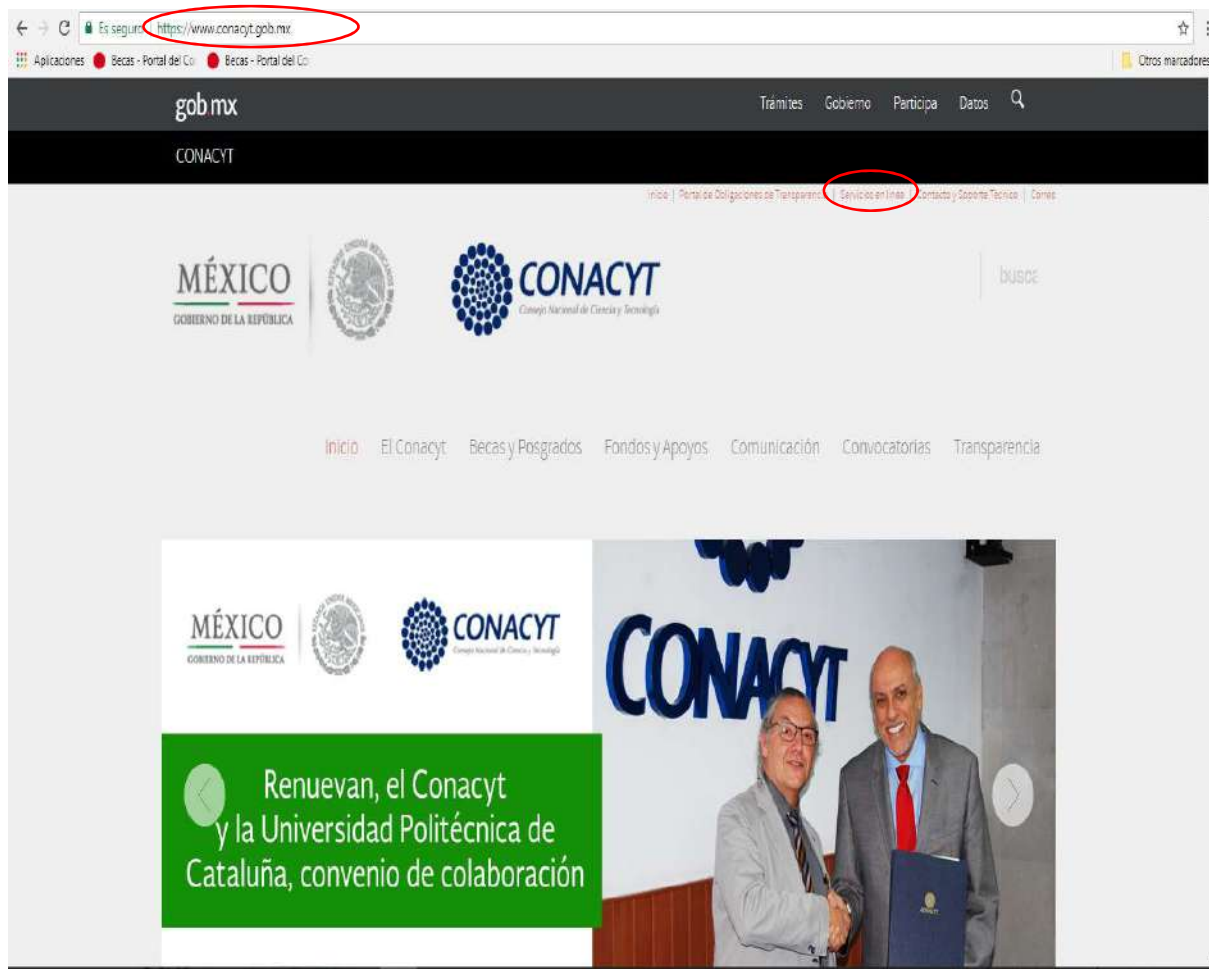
Es seguro https://www.conacyt.gob.mx

Aplicaciones Becas - Portal del Co Becas - Portal del Co Otros marcadores

gob.mx Trámites Gobierno Participa Datos

CONACYT

Inicio | Portal de Obligaciones de Transparencia | Servicios en línea | Contacto y Soporte Técnico | Correo

MÉXICO
GOBIERNO DE LA REPÚBLICA

CONACYT
Consejo Nacional de Ciencia y Tecnología

busca

Inicio El Conacyt Becas y Posgrados Fondos y Apoyos Comunicación Convocatorias Transparencia

MÉXICO
GOBIERNO DE LA REPÚBLICA

CONACYT
Consejo Nacional de Ciencia y Tecnología

CONACYT

Renuevan, el Conacyt y la Universidad Politécnica de Cataluña, convenio de colaboración

CONACYT